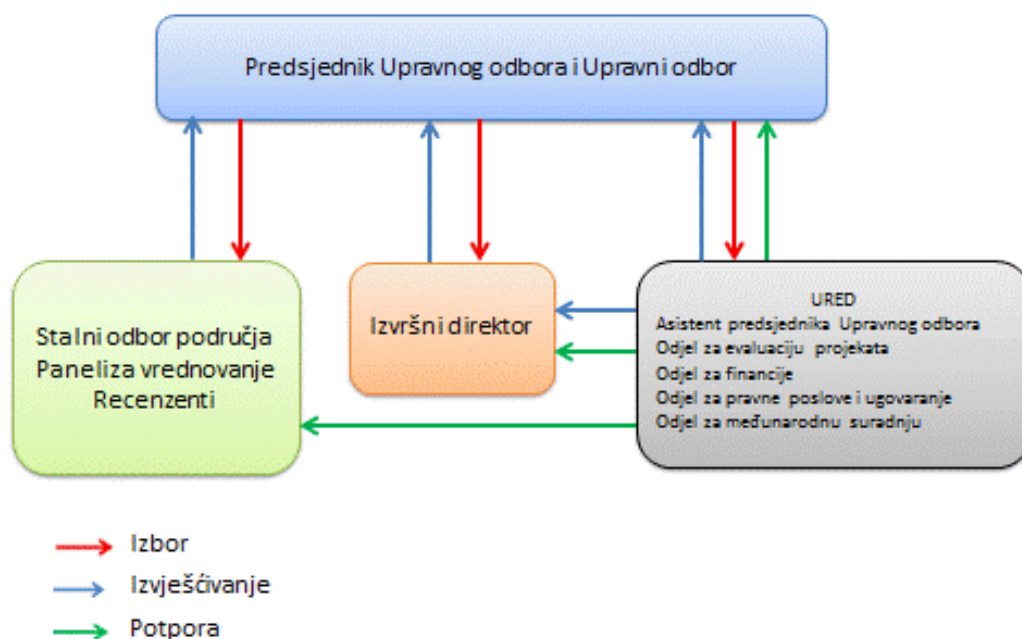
Predsjednik Upravnog odbora i Upravni odbor

Stalni odbor područja
Paneli za vrednovanje
Recenzenti

Izvršni direktor

URED
Asistent predsjednika Upravnog odbora
Odjel za evaluaciju projekata
Odjel za financije
Odjel za pravne poslove i ugovaranje
Odjel za međunarodnu suradnju

Izbor
Izvješćivanje
Potpora